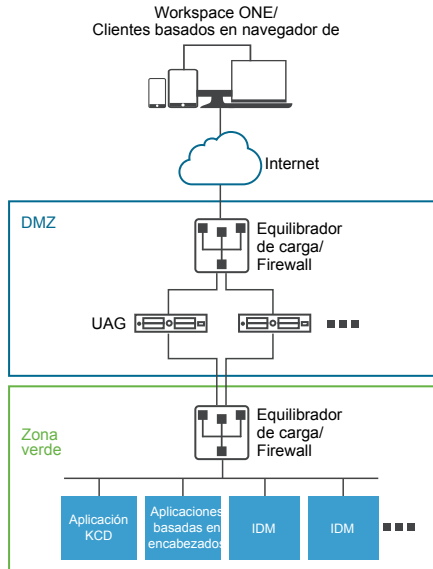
Workspace ONE/
Clientes basados en navegador de

Internet

DMZ

Equilibrador de carga/ Firewall

UAG

Zona verde

Equilibrador de carga/ Firewall

Aplicación KCD

Aplicaciones basadas en encabezados

IDM

IDM